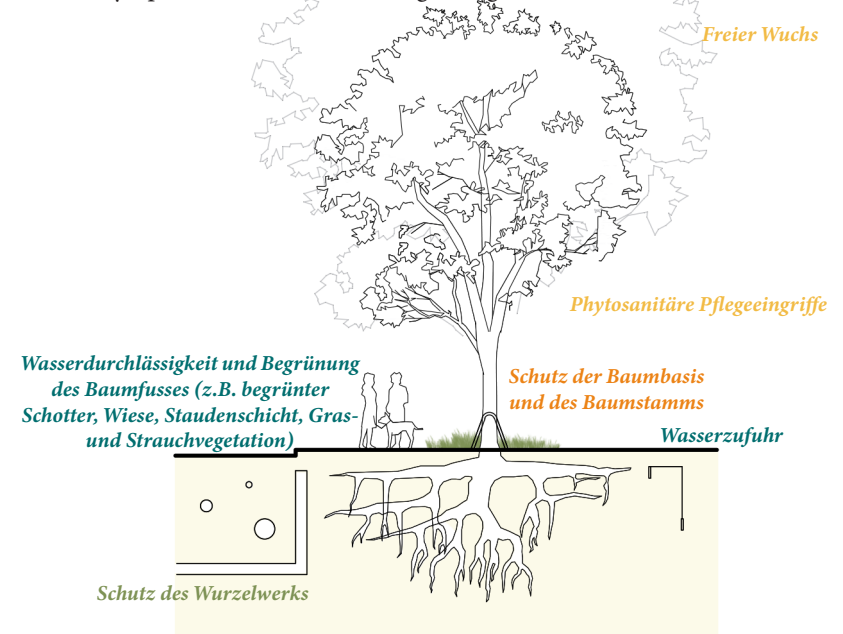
Freier Wuchs

Phytosanitäre Pflegeeingriffe

Wasserdurchlässigkeit und Begrünung des Baumfusses (z.B. begrünter Schotter, Wiese, Staudenschicht, Grasund Strauchvegetation)

Schutz der Baumbasis und des Baumstamms

Wasserzufuhr

Schutz des Wurzelwerks